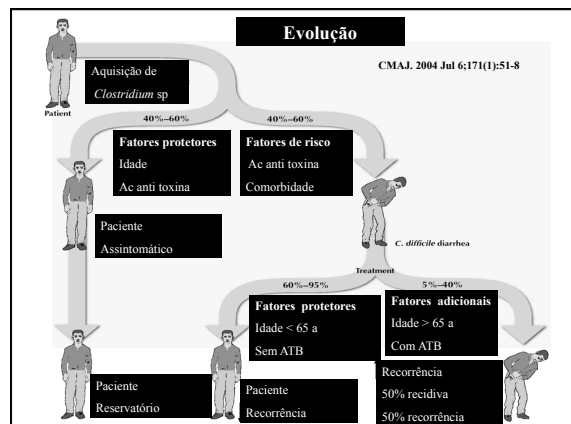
Evolução

CMAJ. 2004 Jul 6;171(1):51-8

Patient

Aquisição de
*Clostridium* sp

40%–60%

40%–60%

**Fatores protetores**
Idade
Ac anti toxina

**Fatores de risco**
Ac anti toxina
Comorbidade

Paciente
Assintomático

*C. difficile* diarrhea

Treatment

60%–95%

5%–40%

**Fatores protetores**
Idade < 65 a
Sem ATB

**Fatores adicionais**
Idade > 65 a
Com ATB

Paciente
Reservatório

Paciente
Recorrência

Recorrência
50% recidiva
50% recorrência